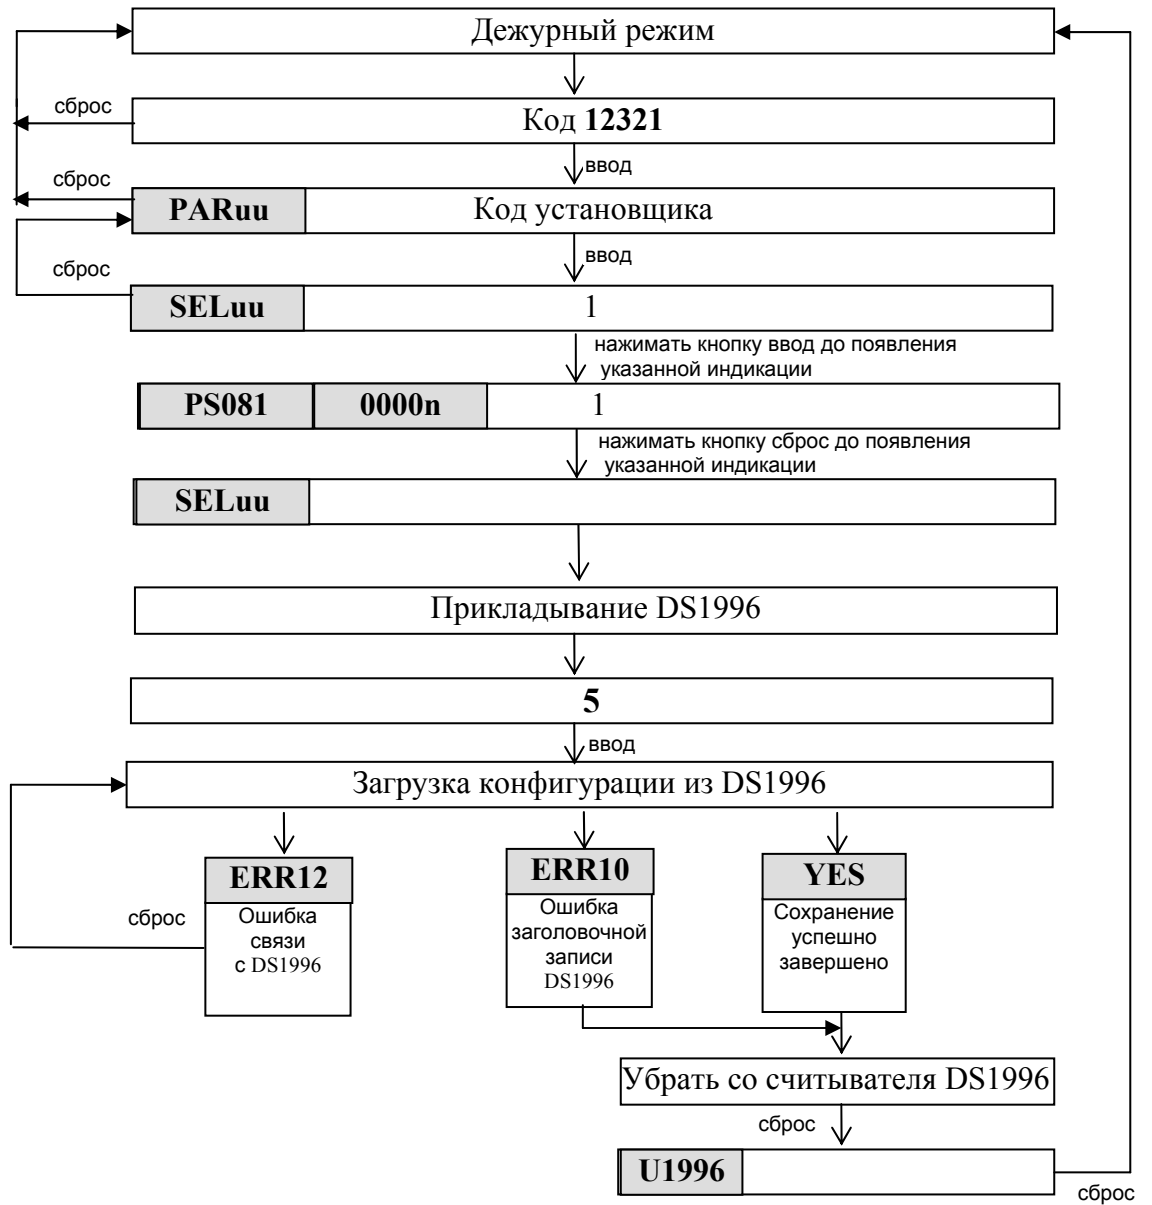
Дежурный режим

сброс

Код **12321**

ввод

сброс

**PARuu** Код установщика

ввод

сброс

**SELuu** 1

нажимать кнопку ввод до появления указанной индикации

**PS081** **0000n** 1

нажимать кнопку сброс до появления указанной индикации

**SELuu**

Прикладывание DS1996

**5**

ввод

Загрузка конфигурации из DS1996

сброс

**ERR12**
Ошибка связи с DS1996

**ERR10**
Ошибка заголовочной записи DS1996

**YES**
Сохранение успешно завершено

Убрать со считывателя DS1996

сброс

**U1996**

сброс